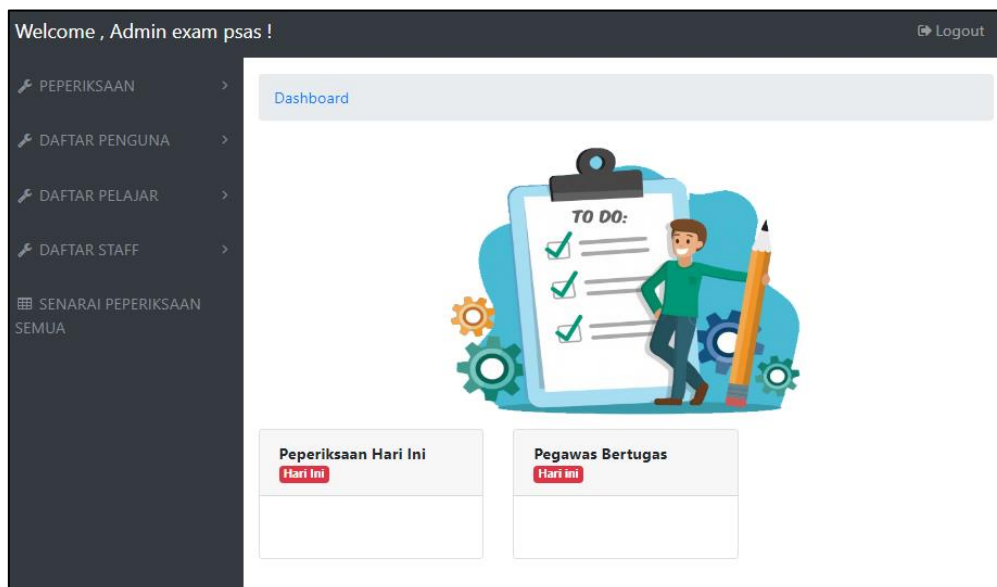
Welcome , Admin exam psas !

Logout

PEPERIKSAAN >

DAFTAR PENGUNA >

DAFTAR PELAJAR >

DAFTAR STAFF >

SENARAI PEPERIKSAAN SEMUA

Dashboard

TO DO:

Peperiksaan Hari Ini
Hari Ini

Pegawas Bertugas
Hari ini